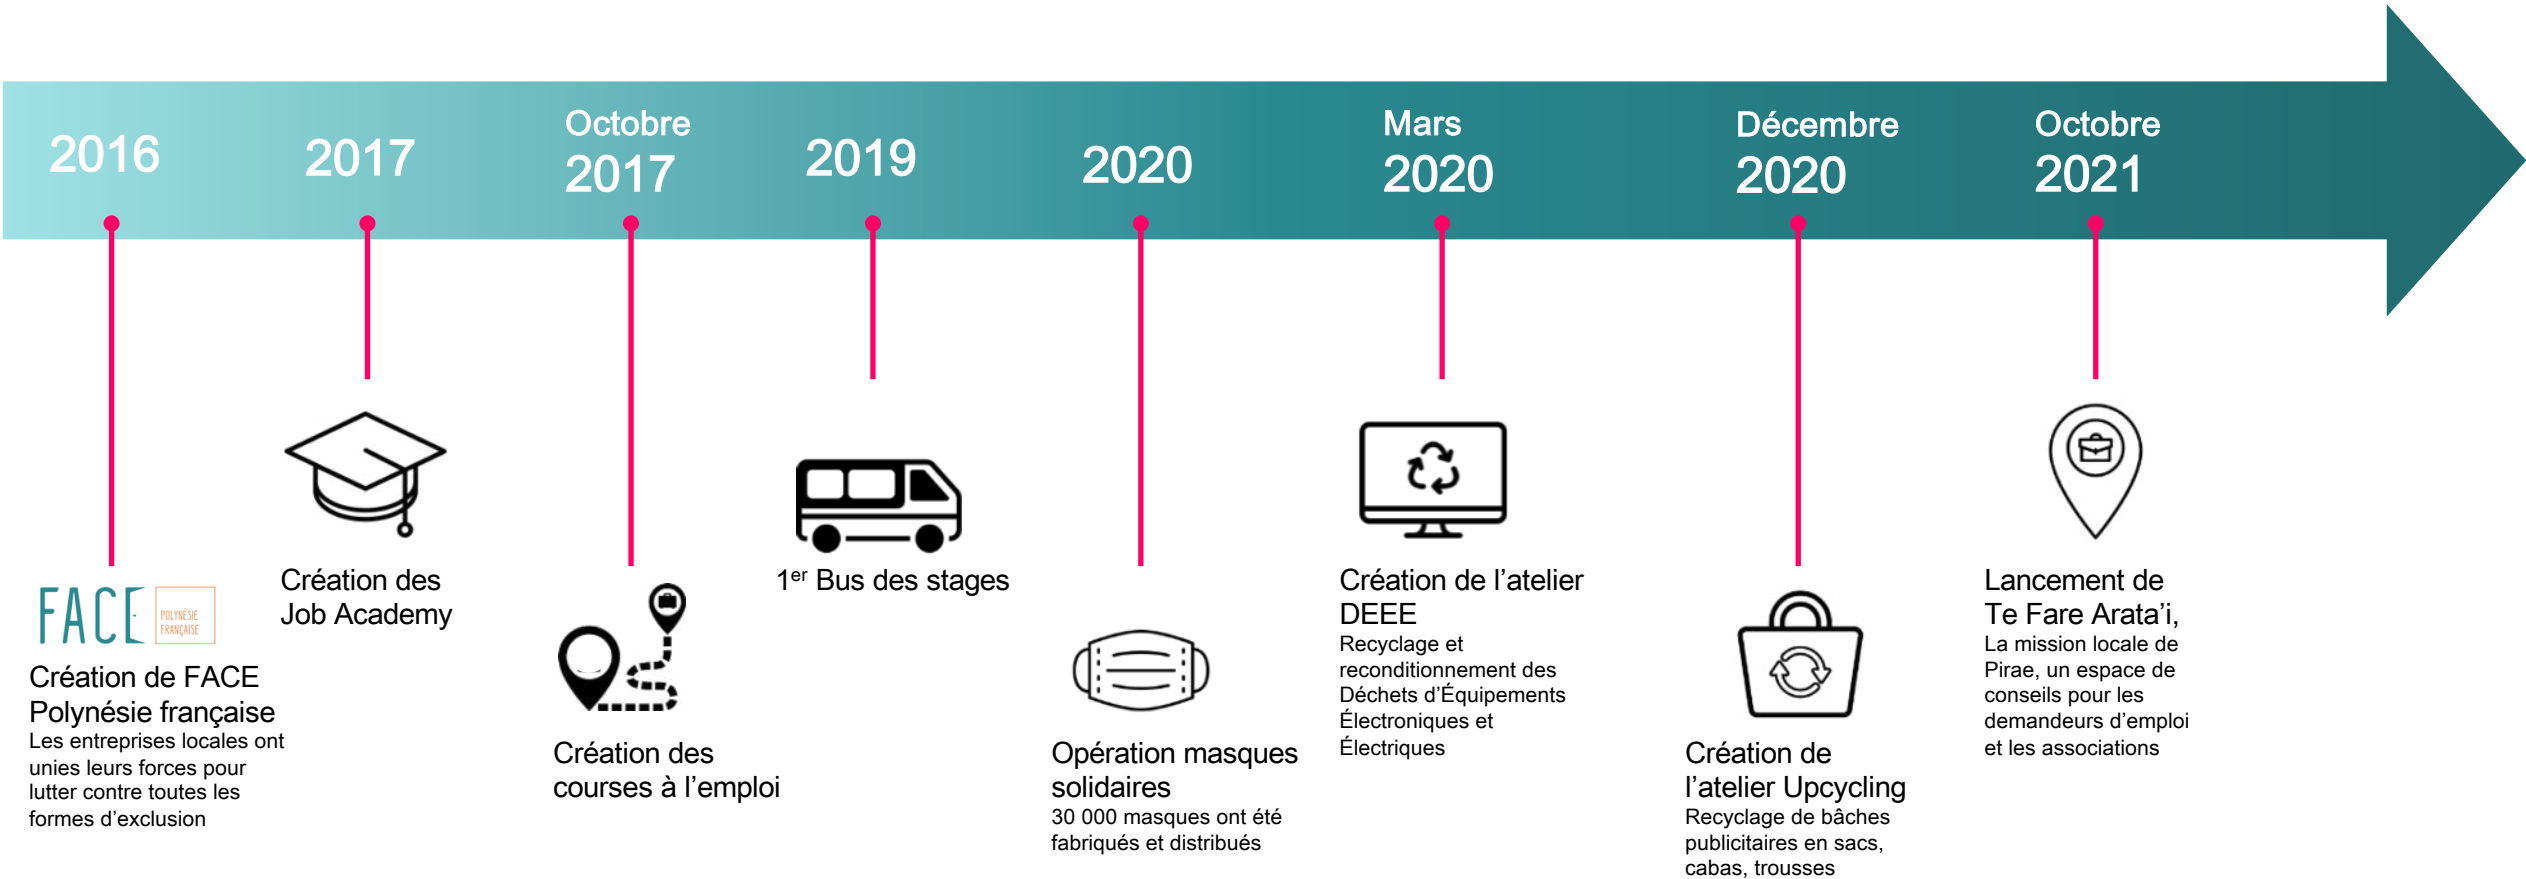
2016

2017

Octobre 2017

2019

2020

Mars 2020

Décembre 2020

Octobre 2021

FACE POLYNÉSIE FRANÇAISE

Création de FACE Polynésie française
Les entreprises locales ont unies leurs forces pour lutter contre toutes les formes d'exclusion

Création des Job Academy

Création des courses à l'emploi

$1^{er}$ Bus des stages

Opération masques solidaires
30 000 masques ont été fabriqués et distribués

Création de l'atelier DEEE
Recyclage et reconditionnement des Déchets d'Équipements Électroniques et Électriques

Création de l'atelier Upcycling
Recyclage de bâches publicitaires en sacs, cabas, trousses

Lancement de Te Fare Arata'i,
La mission locale de Pirae, un espace de conseils pour les demandeurs d'emploi et les associations